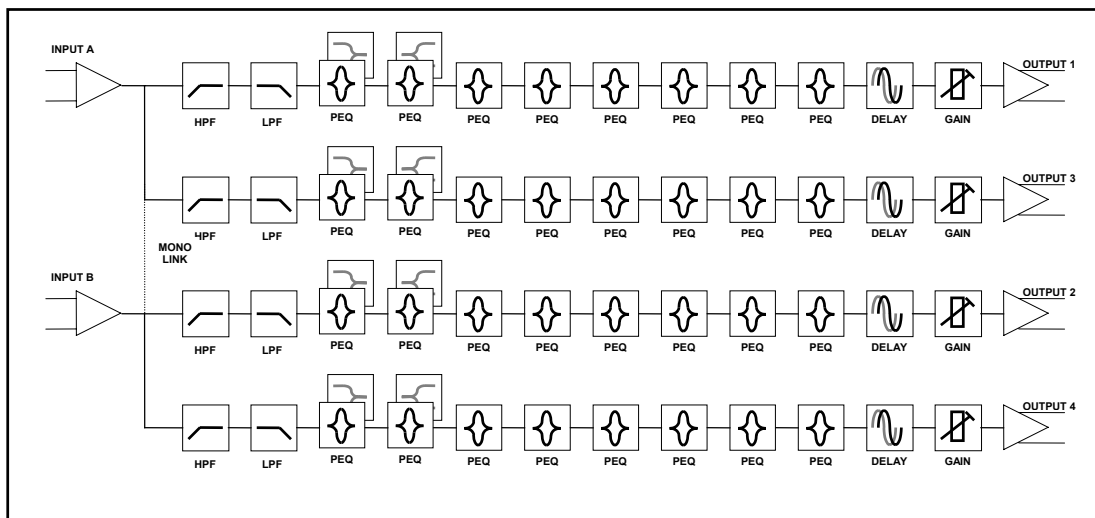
INPUT A

HPF LPF PEQ PEQ PEQ PEQ PEQ PEQ PEQ PEQ DELAY GAIN

OUTPUT 1

HPF LPF PEQ PEQ PEQ PEQ PEQ PEQ PEQ PEQ DELAY GAIN

OUTPUT 3

MONO LINK

INPUT B

HPF LPF PEQ PEQ PEQ PEQ PEQ PEQ PEQ PEQ DELAY GAIN

OUTPUT 2

HPF LPF PEQ PEQ PEQ PEQ PEQ PEQ PEQ PEQ DELAY GAIN

OUTPUT 4